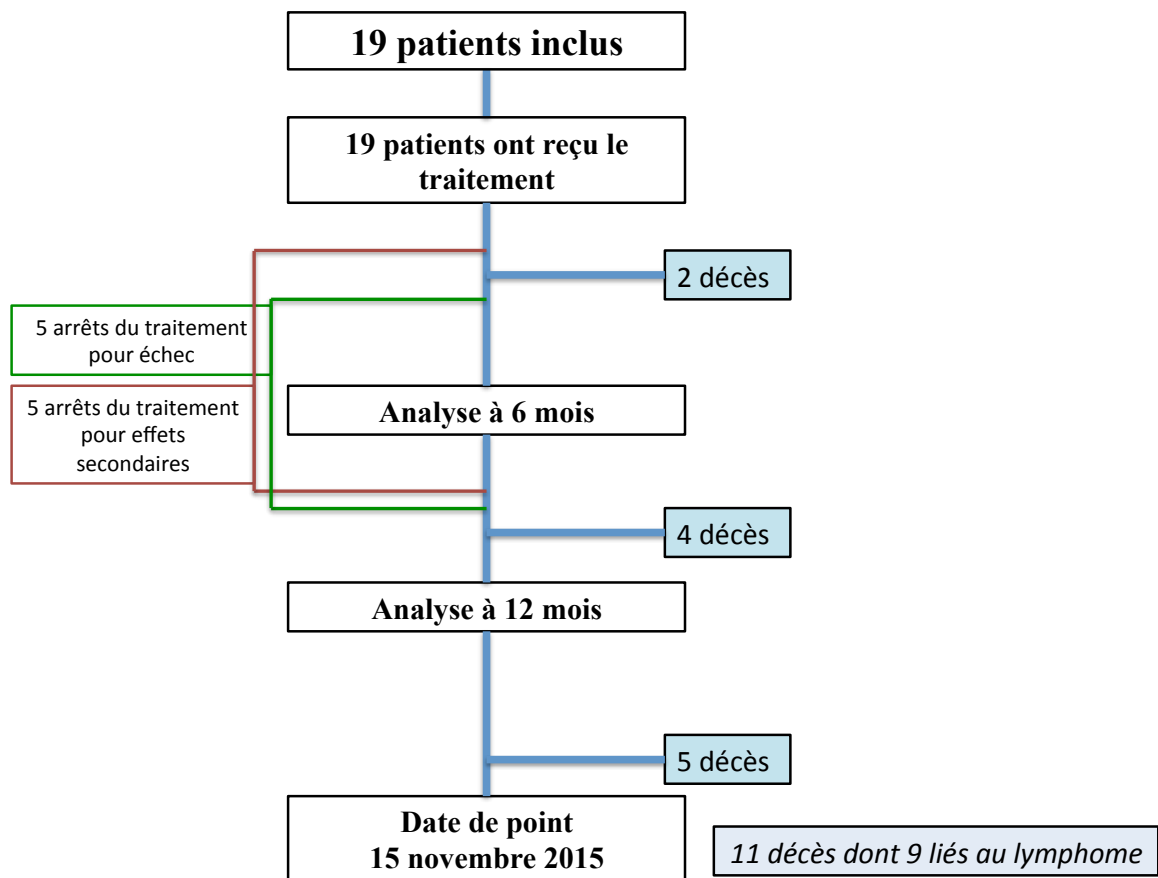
19 patients inclus

19 patients ont reçu le traitement

2 décès

5 arrêts du traitement pour échec

5 arrêts du traitement pour effets secondaires

Analyse à 6 mois

4 décès

Analyse à 12 mois

5 décès

Date de point
15 novembre 2015

*11 décès dont 9 liés au lymphome*